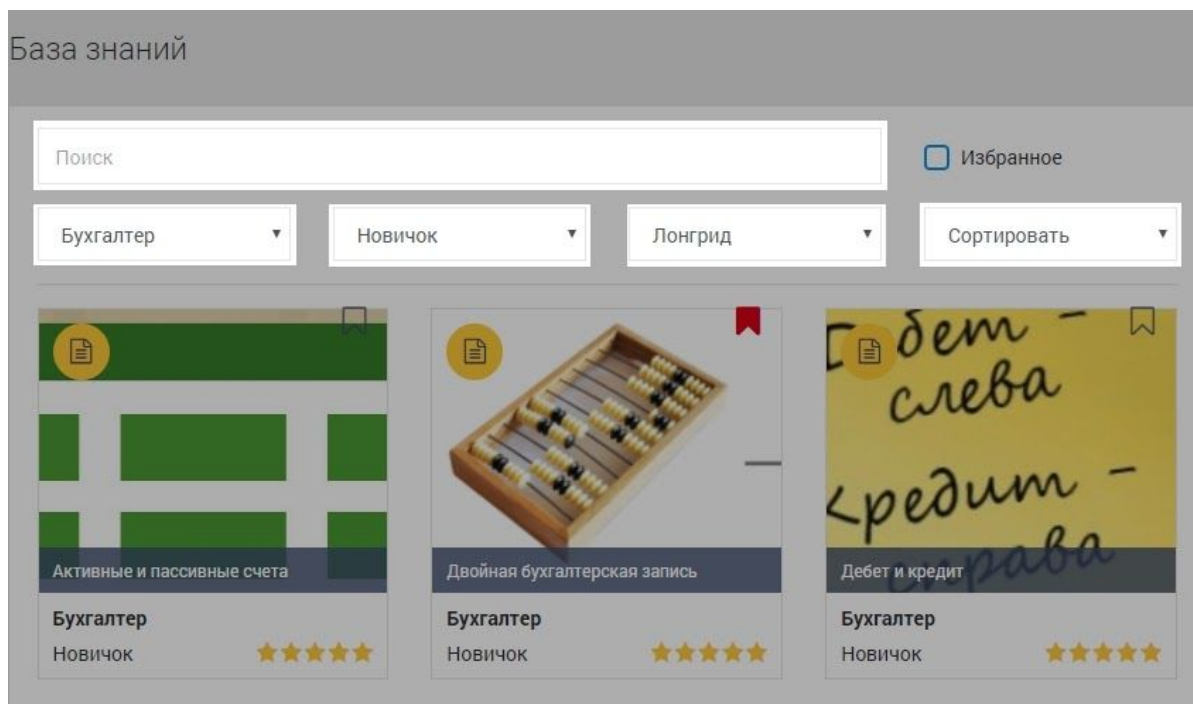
База знаний

Поиск

Избранное

Бухгалтер

Новичок

Лонгрид

Сортировать

Активные и пассивные счета

Бухгалтер

Новичок

Двойная бухгалтерская запись

Бухгалтер

Новичок

Дебет – слева
Кредит – справа

Дебет и кредит

Бухгалтер

Новичок